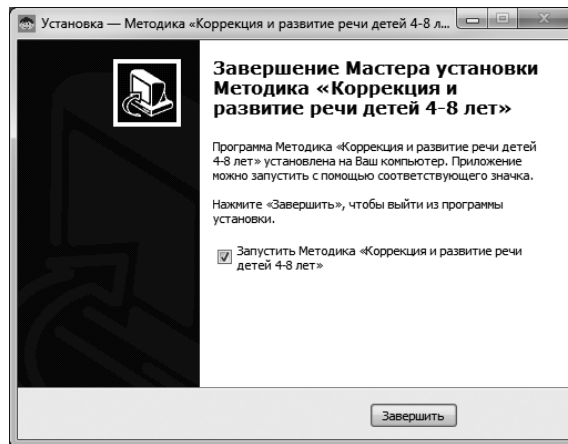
Установка — Методика «Коррекция и развитие речи детей 4-8 л...

Завершение Мастера установки Методика «Коррекция и развитие речи детей 4-8 лет»

Программа Методика «Коррекция и развитие речи детей 4-8 лет» установлена на Ваш компьютер. Приложение можно запустить с помощью соответствующего значка.

Нажмите «Завершить», чтобы выйти из программы установки.

☑ Запустить Методика «Коррекция и развитие речи детей 4-8 лет»

Завершить